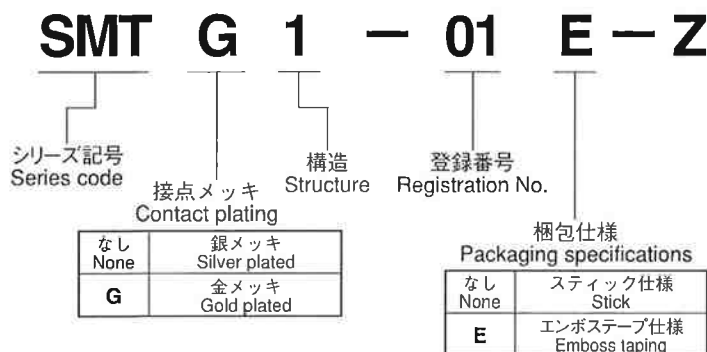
SMT G 1 — 01 E — Z

シリーズ記号
Series code

接点メッキ
Contact plating

| なし None | 銀メッキ Silver plated |
|---|---|
| G | 金メッキ Gold plated |

構造
Structure

登録番号
Registration No.

梱包仕様
Packaging specifications

| なし None | スティック仕様 Stick |
|---|---|
| E | エンボステープ仕様 Emboss taping |